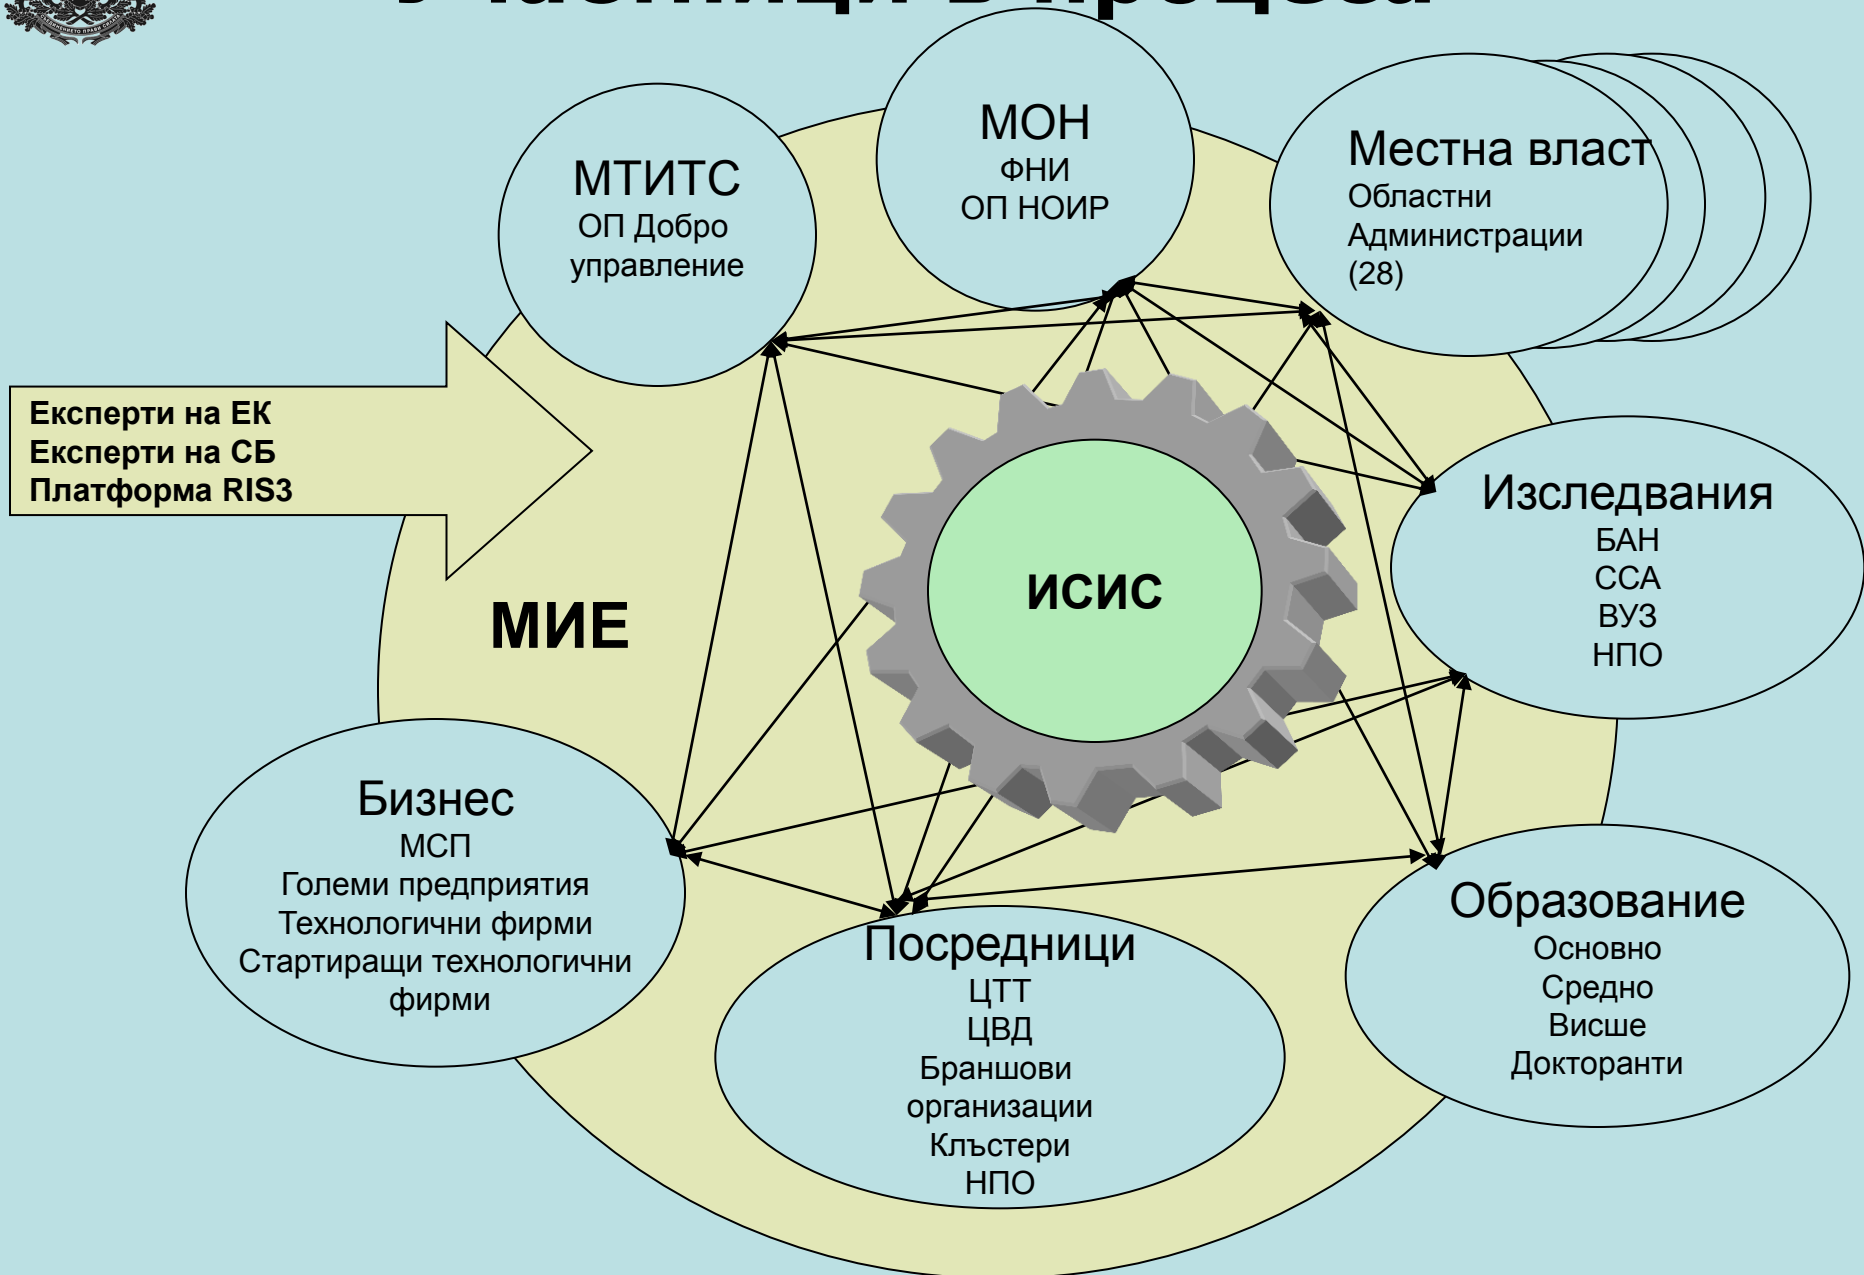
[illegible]

МОН
ФНИ
ОП НОИР

МТИТС
ОП Добро управление

Местна власт
Областни Администрации (28)

Експерти на ЕК
Експерти на СБ
Платформа RIS3

МИЕ

ИСИС

Изследвания
БАН
ССА
ВУЗ
НПО

Бизнес
МСП
Големи предприятия
Технологични фирми
Стартиращи технологични фирми

Посредници
ЦТТ
ЦВД
Браншови организации
Клъстери
НПО

Образование
Основно
Средно
Висше
Докторанти